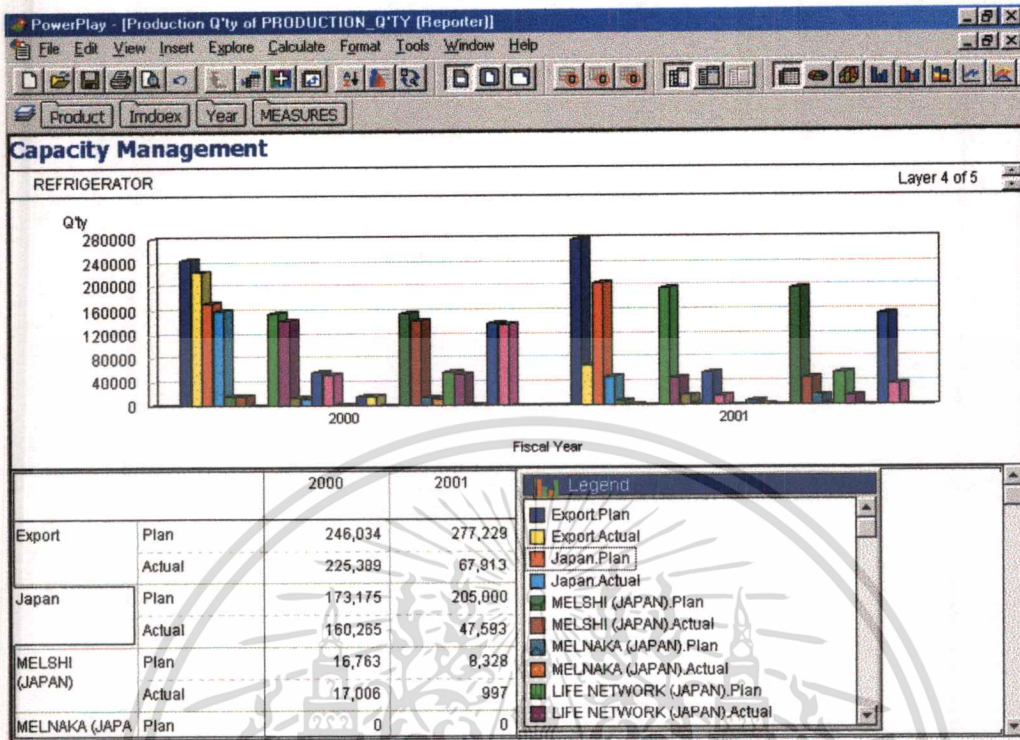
PowerPlay - [Production Q'ty of PRODUCTION_Q'TY (Reporter)]

File Edit View Insert Explore Calculate Format Tools Window Help

Product Imdoex Year MEASURES

Capacity Management

REFRIGERATOR

Layer 4 of 5

Q'ty
280000
240000
200000
160000
120000
80000
40000
0

2000
2001

Fiscal Year

| | | 2000 | 2001 |
|---|---|---|---|
| Export | Plan | 246,034 | 277,229 |
| | Actual | 225,389 | 67,813 |
| Japan | Plan | 173,175 | 205,000 |
| | Actual | 160,265 | 47,593 |
| MELSHI (JAPAN) | Plan | 16,763 | 8,328 |
| | Actual | 17,006 | 997 |
| MELNAKA (JAPA | Plan | 0 | 0 |

Legend
Export.Plan
Export.Actual
Japan.Plan
Japan.Actual
MELSHI (JAPAN).Plan
MELSHI (JAPAN).Actual
MELNAKA (JAPAN).Plan
MELNAKA (JAPAN).Actual
LIFE NETWORK (JAPAN).Plan
LIFE NETWORK (JAPAN).Actual